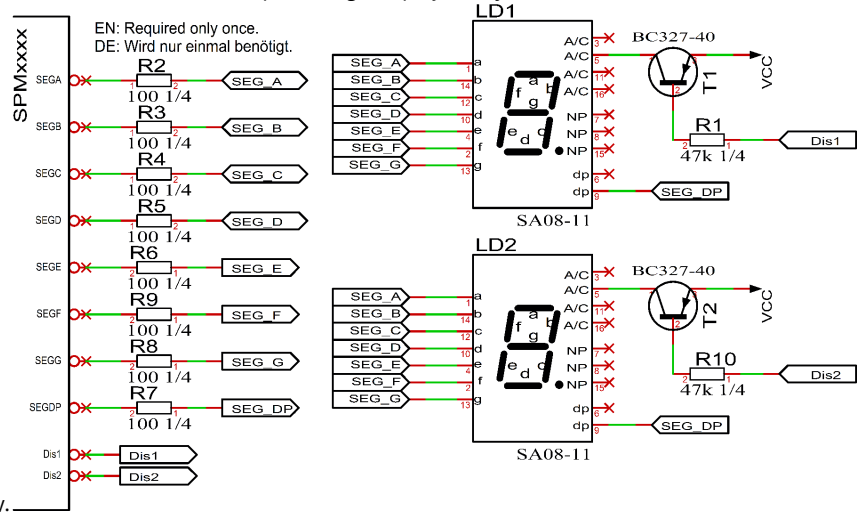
EN: Required only once.
DE: Wird nur einmal benötigt.

SPMxxxx

SEGA
R2
1 2
100 1/4
SEG_A

SEGB
R3
1 2
100 1/4
SEG_B

SEGC
R4
1 2
100 1/4
SEG_C

SEGD
R5
1 2
100 1/4
SEG_D

SEGE
R6
2 1
100 1/4
SEG_E

SEGF
R9
2 1
100 1/4
SEG_F

SEGG
R8
2 1
100 1/4
SEG_G

SEGDP
R7
2 1
100 1/4
SEG_DP

Dis1
Dis1
Dis2
Dis2

LD1
SEG_A 1 a
SEG_B 14 b
SEG_C 12 c
SEG_D 10 d
SEG_E 4 e
SEG_F 2 f
SEG_G 13 g
a b f g e d c
A/C 3
A/C 5
A/C 11
A/C 16
NP 7
NP 8
NP 15
dp 6
dp 9
SEG_DP
SA08-11
BC327-40
T1
VCC
R1
2 1
47k 1/4
Dis1

LD2
SEG_A 1 a
SEG_B 14 b
SEG_C 12 c
SEG_D 10 d
SEG_E 4 e
SEG_F 2 f
SEG_G 13 g
a b f g e d c
A/C 3
A/C 5
A/C 11
A/C 16
NP 7
NP 8
NP 15
dp 6
dp 9
SEG_DP
SA08-11
BC327-40
T2
VCC
R10
2 1
47k 1/4
Dis2